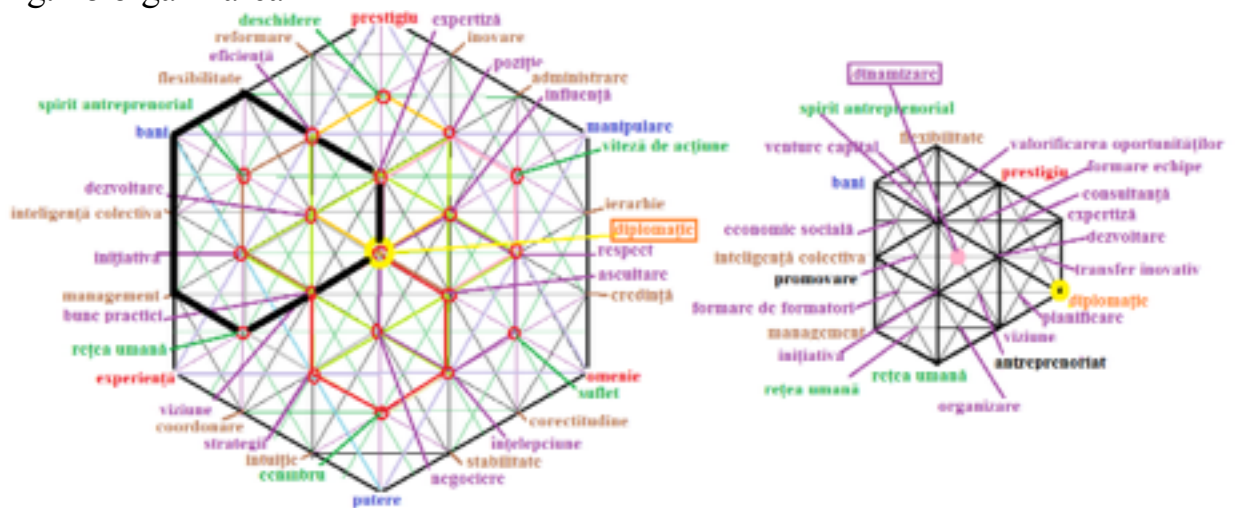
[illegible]

prestigiu
deschidere
expertiză
reformare
inovare
eficiență
poziție
flexibilitate
administrare
influență
spirit antreprenorial
bani
manipulare
viteză de acțiune
dezvoltare
ierarhie
inteligență colectivă
diplomație
respect
inițiativă
ascultare
credință
management
bune practici
rețea umană
experiența
omenie
suflet
viziune
corectitudine
coordonare
înțelepciune
strategii
intuiție
stabilitate
echilibru
negociere
putere

dinamizare
spirit antreprenorial
flexibilitate
venture capital
valorificarea oportunităților
prestigiu
formare echipe
bani
consultanță
expertiză
economic socială
dezvoltare
inteligență colectivă
promovare
transfer inovativ
diplomație
formare de formatori
planificare
management
viziune
inițiativă
antreprenoriat
rețea umană
rețea umană
organizare